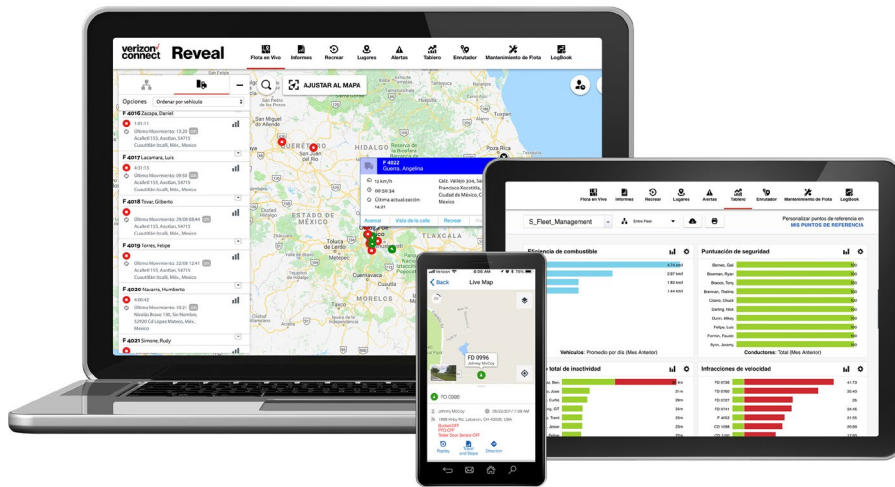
verizon connect Reveal

Flota en Vivo Informes Recrear Lugares Alertas Tablero Enrutador Mantenimiento de Flota LogBook

AJUSTAR AL MAPA

Opciones Ordenar por vehículo

F 4016 Zacapa, Daniel
Último Movimiento: 13:20
Acalfell 153, Azotlan, 54715 Cuautitlán Izcalli, Méx., Mexico

F 4017 Lacamara, Luis
Último Movimiento: 09:58
Acalfell 153, Azotlan, 54715 Cuautitlán Izcalli, Méx., Mexico

F 4018 Tovar, Gilberto
Último Movimiento:
Acalfell 153, Azotlan, 54715 Cuautitlán Izcalli, Méx., Mexico

F 4019 Torres, Felipe
Último Movimiento: 22/08 12:41
Acalfell 153, Azotlan, 54715 Cuautitlán Izcalli, Méx., Mexico

F 4020 Navarro, Humberto
Último Movimiento:
Nicolás Bravo 118, Sin Nombre, 52920 Cd López Mateos, Méx., Mexico

F 4021 Simone, Rudy

F 4022
Guerra, Angelina
12 km/h
00:50:34
Última actualización: 14:21
Calz. Vallejo 304, San Francisco Xocotitla, Ciudad de México, CDMX, Mexico
Avanzar Vista de la calle Recrear

QUERÉTARO HIDALGO ESTADO DE MÉXICO TLAXCALA MORELOS San Miguel de Allende Poza Rica Toluca Cuernavaca

S_Fleet_Management Entire Fleet
Personalizar puntos de referencia en MIS PUNTOS DE REFERENCIA

Eficiencia de combustible
Vehículos: Promedio por día (Mes Anterior)

Puntuación de seguridad
Bameo, Gail
Bowman, Ryan
Bosco, Tony
Brennan, Thelma
Cicero, Chuck
Darling, Nick
Davis, Mikey
Felipe, Luis
Farmer, Fowler
Sonn, Jenny
Conductores: Total (Mes Anterior)

total de inactividad

Infracciones de velocidad

Back Live Map
FD 0996
Johnny McCoy
FD 0996
Johnny McCoy
1898 Holy Rd, Lebanon, OH 45036, USA
Replay Street and Maps Direction